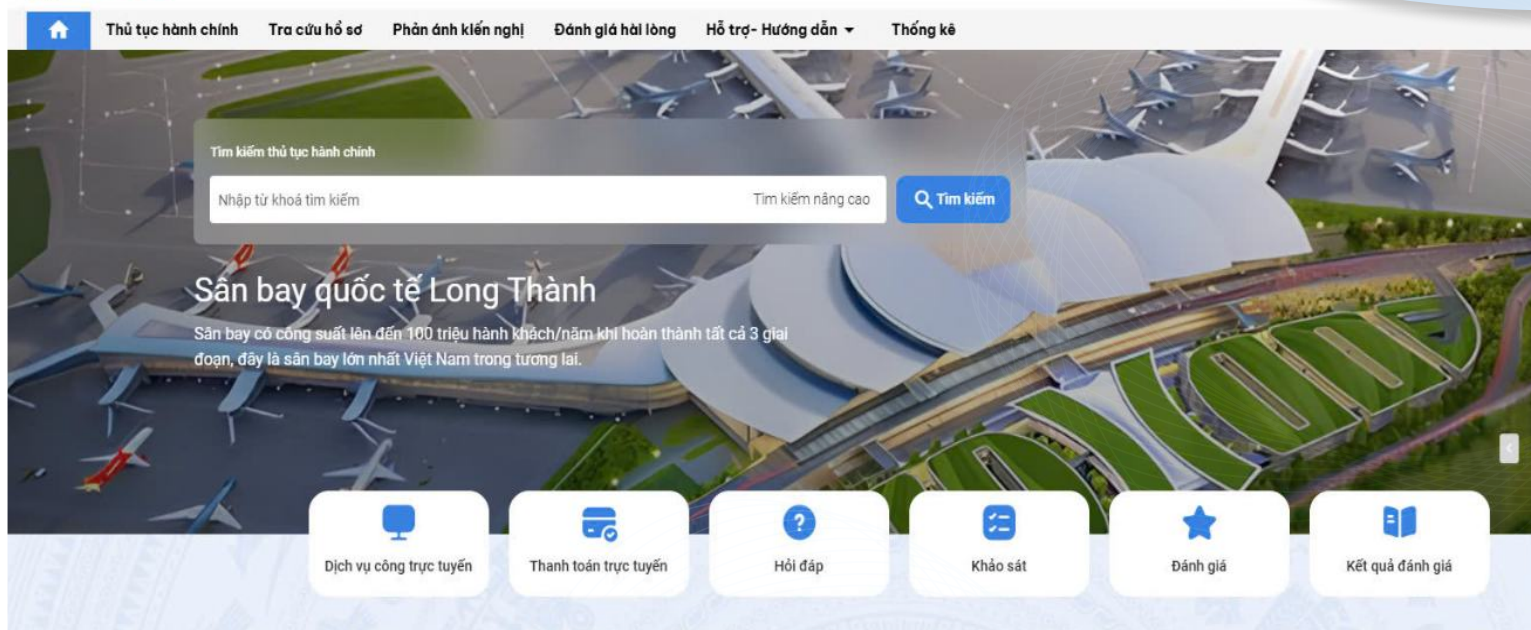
Thủ tục hành chính Tra cứu hồ sơ Phản ánh kiến nghị Đánh giá hài lòng Hỗ trợ- Hướng dẫn Thống kê

Tìm kiếm thủ tục hành chính

Nhập từ khoá tìm kiếm

Tìm kiếm nâng cao

Tìm kiếm

Sân bay quốc tế Long Thành

Sân bay có công suất lên đến 100 triệu hành khách/năm khi hoàn thành tất cả 3 giai đoạn, đây là sân bay lớn nhất Việt Nam trong tương lai.

Dịch vụ công trực tuyến

Thanh toán trực tuyến

Hỏi đáp

Khảo sát

Đánh giá

Kết quả đánh giá